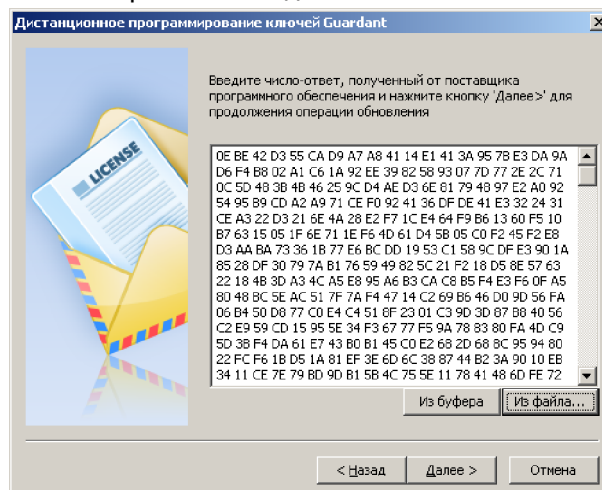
Дистанционное программирование ключей Guardant

LICENSE

Введите число-ответ, полученный от поставщика программного обеспечения и нажмите кнопку 'Далее>' для продолжения операции обновления

0E BE 42 D3 55 CA D9 A7 A8 41 14 E1 41 3A 95 7B E3 DA 9A D6 F4 B8 02 A1 C6 1A 92 EE 39 82 58 93 07 7D 77 2E 2C 71 0C 5D 48 3B 4B 46 25 9C D4 AE D3 6E 81 79 48 97 E2 A0 92 54 95 B9 CD A2 A9 71 CE F0 92 41 36 DF DE 41 E3 32 24 31 CE A3 22 D3 21 6E 4A 28 E2 F7 1C E4 64 F9 B6 13 60 F5 10 B7 63 15 05 1F 6E 71 1E F6 4D 61 D4 5B 05 C0 F2 45 F2 E8 D3 AA BA 73 36 1B 77 E6 BC DD 19 53 C1 58 9C DF E3 90 1A 85 28 DF 30 79 7A B1 76 59 49 82 5C 21 F2 18 D5 8E 57 63 22 18 4B 3D A3 4C A5 E8 95 A6 B3 CA C8 B5 F4 E3 F6 0F A5 80 48 BC 5E AC 51 7F 7A F4 47 14 C2 69 B6 46 D0 9D 56 FA 06 B4 50 D8 77 C0 E4 C4 51 8F 23 01 C3 9D 3D 87 B8 40 56 C2 E9 59 CD 15 95 5E 34 F3 67 77 F5 9A 78 83 80 FA 4D C9 5D 3B F4 DA 61 E7 43 B0 B1 45 C0 E2 68 2D 68 8C 95 94 80 22 FC F6 1B D5 1A 81 EF 3E 6D 6C 38 87 44 B2 3A 90 10 EB 34 11 CE 7E 79 BD 9D B1 5B 4C 75 5E 11 78 41 48 6D FE 72

Из буфера

Из файла...

< Назад

Далее >

Отмена